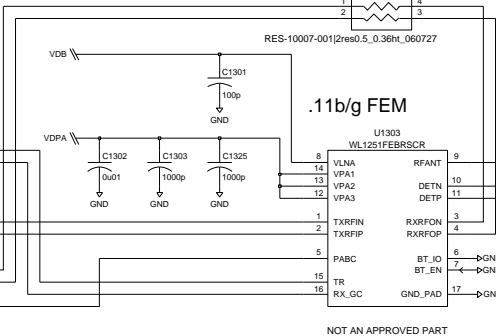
1
2
4
3
RES-10007-001|2res0.5_0.36ht_060727

VDB
C1301
100p
GND

.11b/g FEM

U1303
WL1251FEBRSCR

VDPA
C1302
0u01
GND
C1303
1000p
GND
C1325
1000p
GND

8 VLNA
14 VPA1
13 VPA2
12 VPA3
1 TXRFIN
2 TXRFIP
5 PABC
15 TR
16 RX_GC

RFANT 9
DETN 10
DETP 11
RXRFON 3
RXRFOP 4
BT_IO 6
BT_EN 7
GND_PAD 17

GN
GN
GN

NOT AN APPROVED PART